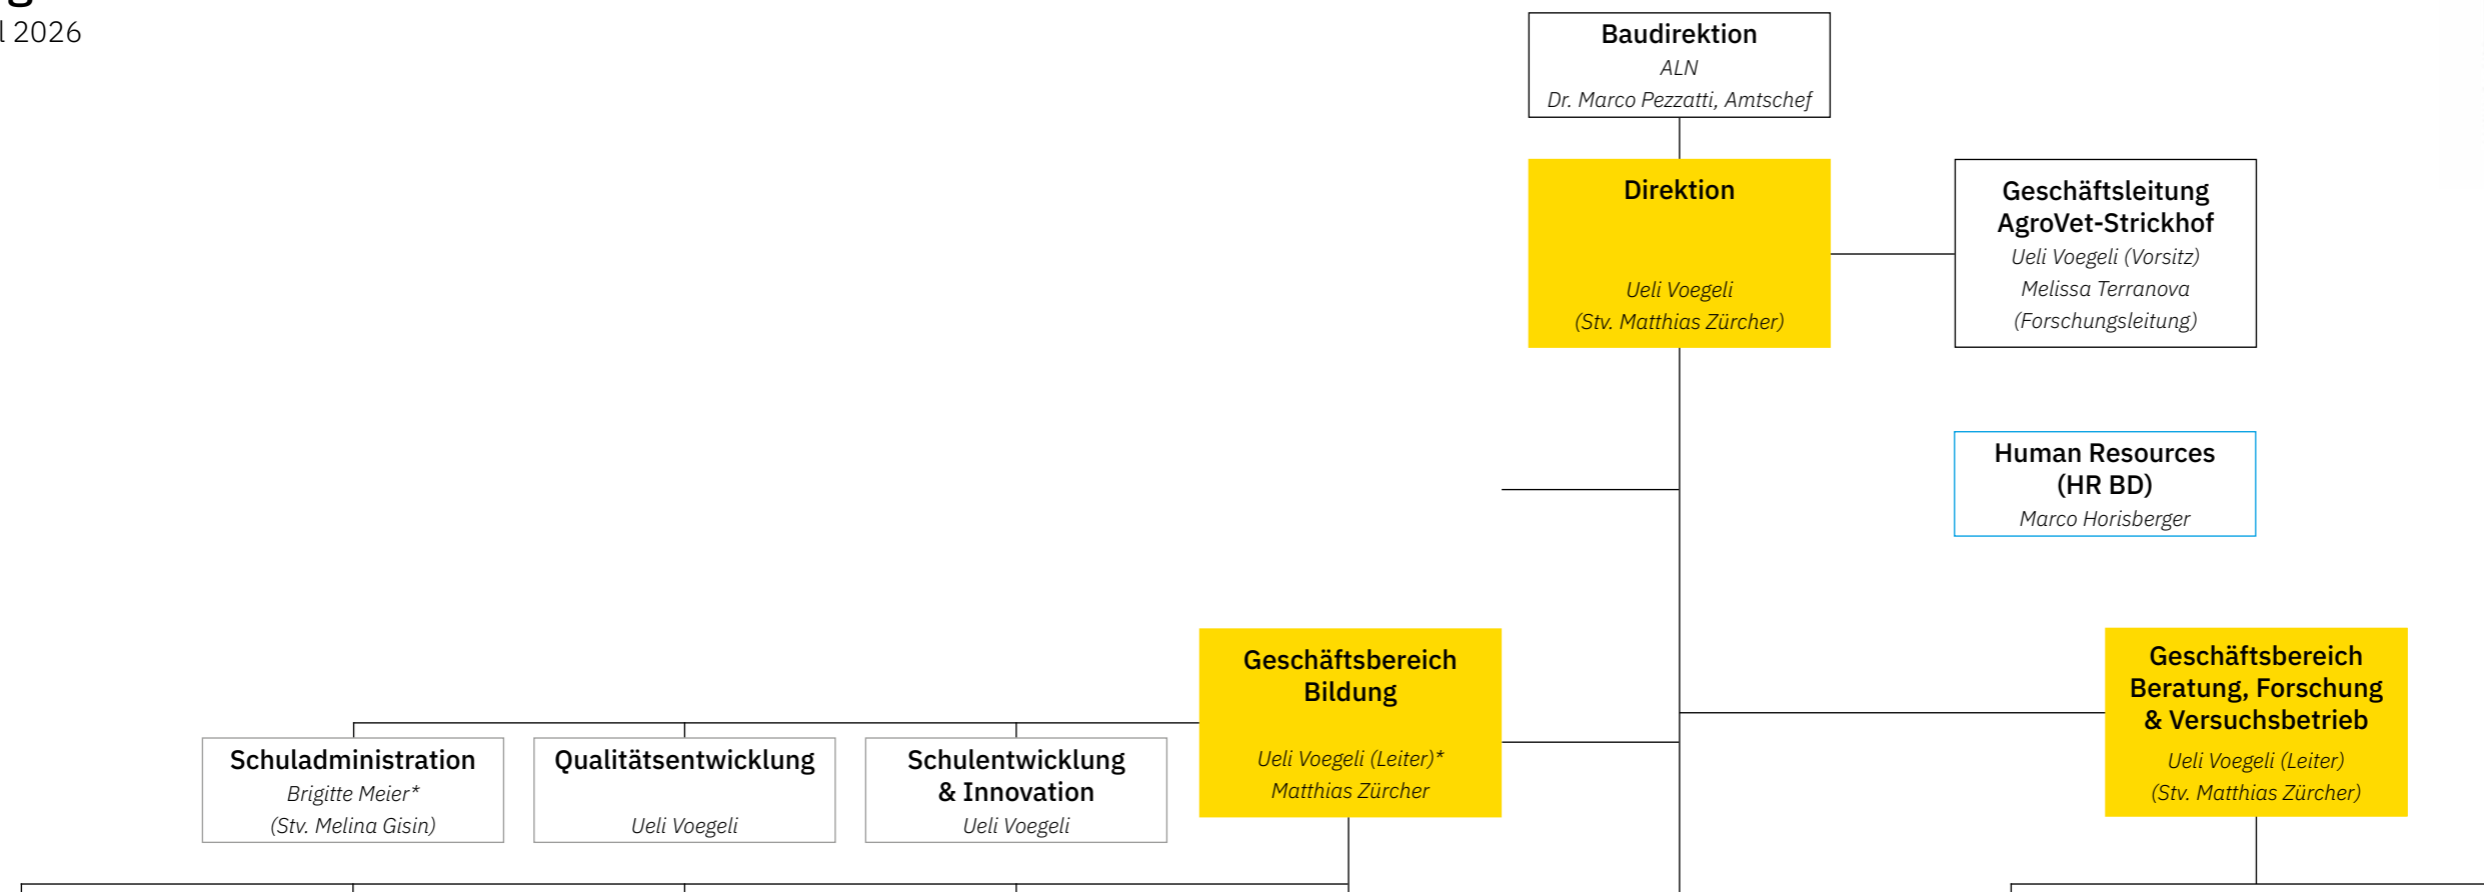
l 2026

Baudirektion
ALN
Dr. Marco Pezzatti, Amtschef

Direktion
Ueli Voegeli
(Stv. Matthias Zürcher)

Geschäftsleitung AgroVet-Strickhof
Ueli Voegeli (Vorsitz)
Melissa Terranova
(Forschungsleitung)

Human Resources (HR BD)
Marco Horisberger

Geschäftsbereich Bildung
Ueli Voegeli (Leiter)*
Matthias Zürcher

Geschäftsbereich Beratung, Forschung & Versuchsbetrieb
Ueli Voegeli (Leiter)
(Stv. Matthias Zürcher)

Schuladministration
Brigitte Meier*
(Stv. Melina Gisin)

Qualitätsentwicklung
Ueli Voegeli

Schulentwicklung & Innovation
Ueli Voegeli